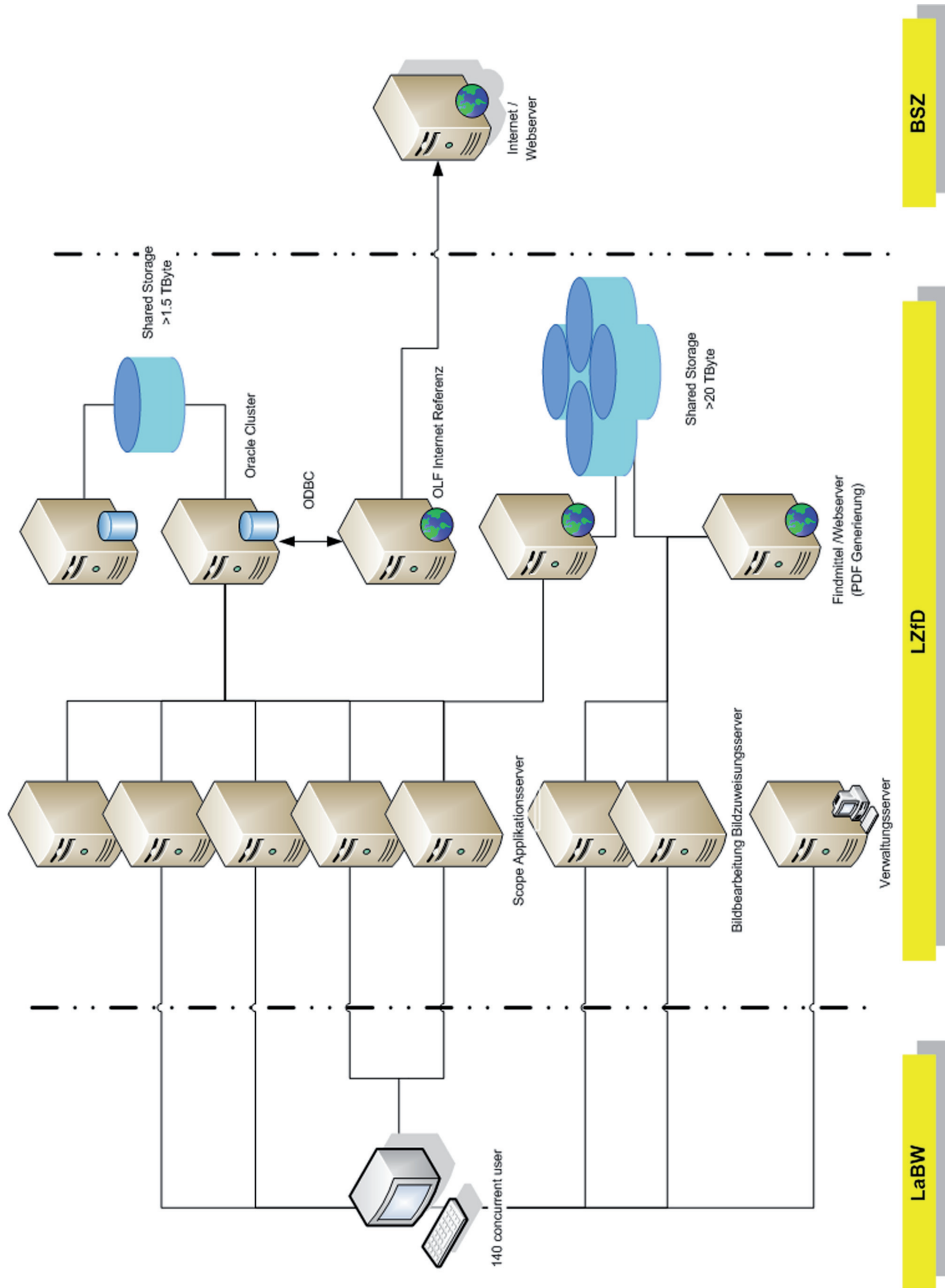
BSZ

Internet / Webserver

Shared Storage >1.5 TByte

Oracle Cluster

ODBC

OLF Internet Referenz

Shared Storage >20 TByte

Findmittel /Webserver (PDF Generierung)

LZfD

Scope Applikationsserver

Bildbearbeitung Bildzuweisungsserver

Verwaltungsserver

LaBW

140 concurrent user